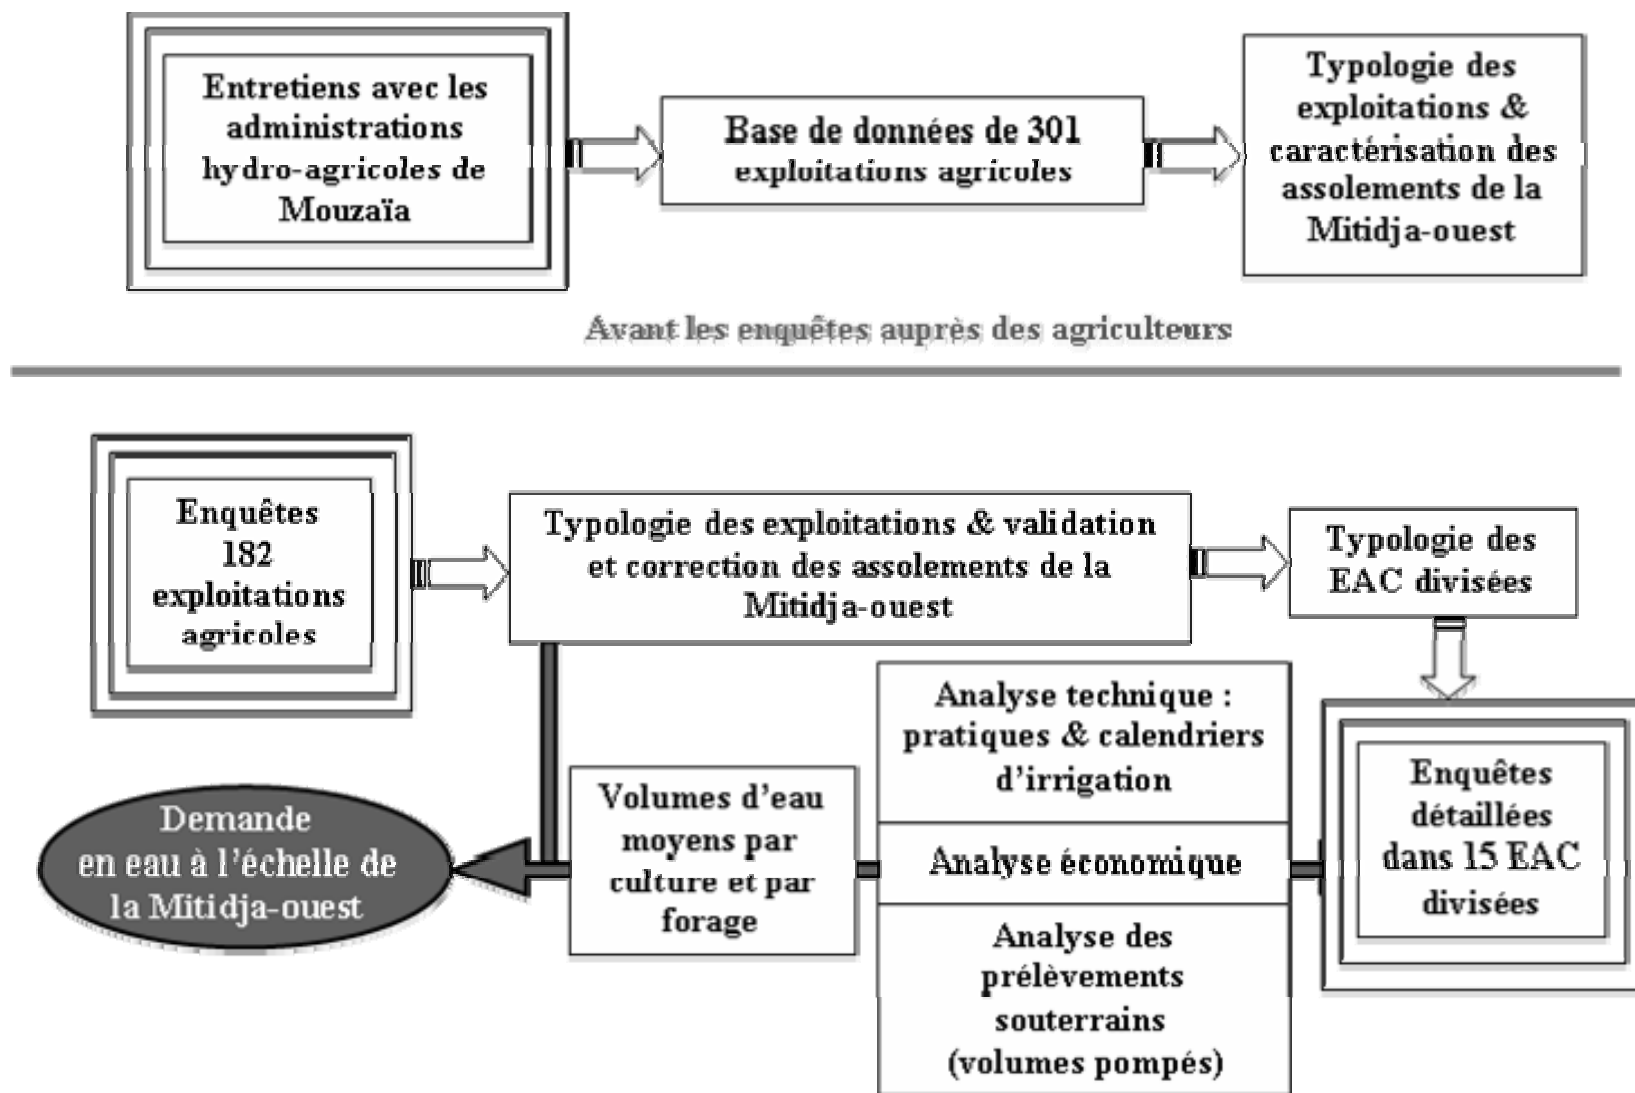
Entretiens avec les administrations hydro-agricoles de Mouzaïa

Base de données de 301 exploitations agricoles

Typologie des exploitations & caractérisation des assolements de la Mitidja-ouest

Avant les enquêtes auprès des agriculteurs

Enquêtes 182 exploitations agricoles

Typologie des exploitations & validation et correction des assolements de la Mitidja-ouest

Typologie des EAC divisées

Analyse technique : pratiques & calendriers d'irrigation

Analyse économique

Analyse des prélèvements souterrains (volumes pompés)

Enquêtes détaillées dans 15 EAC divisées

Volumes d'eau moyens par culture et par forage

Demande en eau à l'échelle de la Mitidja-ouest